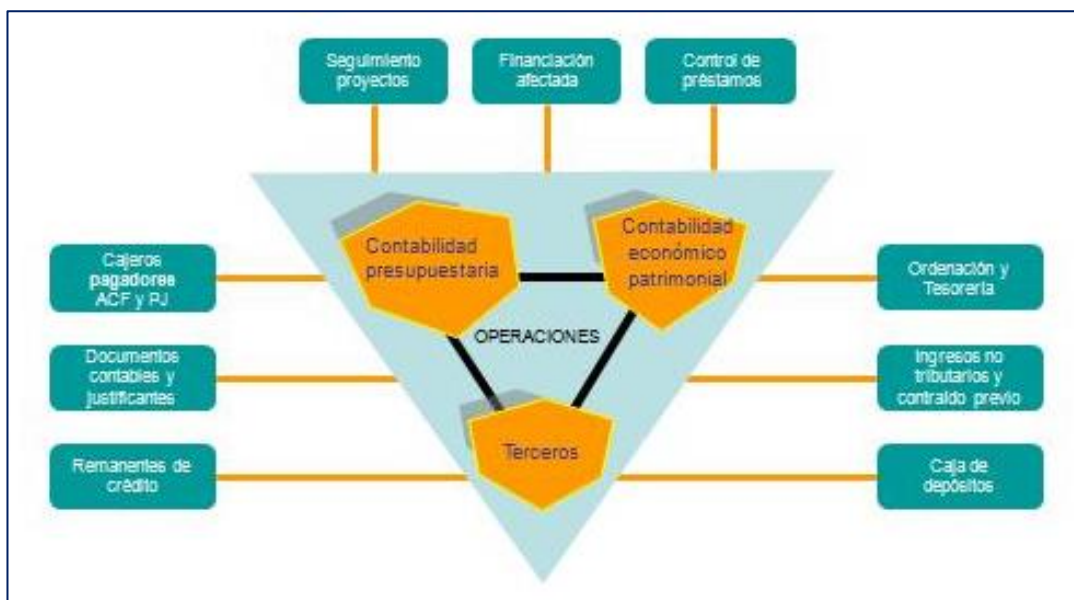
Seguimiento proyectos

Financiación afectada

Control de préstamos

Cajeros pagadores ACF y PJ

Contabilidad presupuestaria

Contabilidad económico patrimonial

Ordenación y Tesorería

OPERACIONES

Documentos contables y justificantes

Ingresos no tributarios y contraído previo

Terceros

Remanentes de crédito

Caja de depósitos